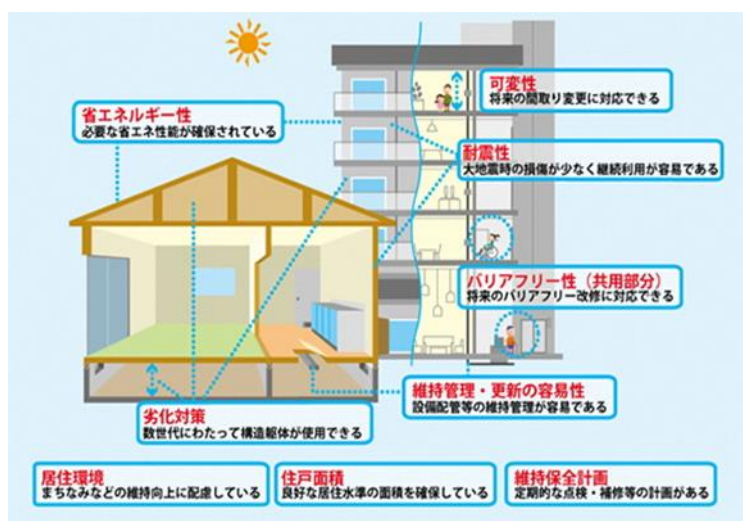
可変性
将来の間取り変更に対応できる

省エネルギー性
必要な省エネ性能が確保されている

耐震性
大地震時の損傷が少なく継続利用が容易である

バリアフリー性（共用部分）
将来のバリアフリー改修に対応できる

維持管理・更新の容易性
設備配管等の維持管理が容易である

劣化対策
数世代にわたって構造躯体が使用できる

居住環境
まちなみなどの維持向上に配慮している

住戸面積
良好な居住水準の面積を確保している

維持保全計画
定期的な点検・補修等の計画がある